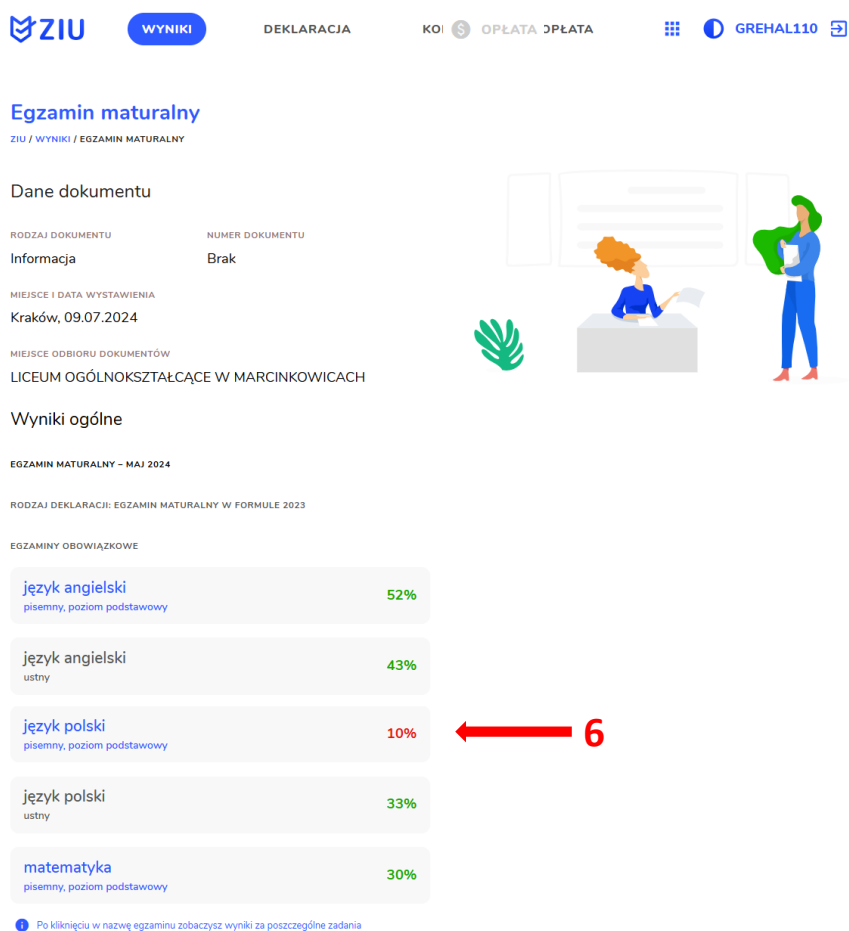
ZIU WYNIKI DEKLARACJA KO OPŁATA OPŁATA GREHAL110

Egzamin maturalny

ZIU / WYNIKI / EGZAMIN MATURALNY

Dane dokumentu

RODZAJ DOKUMENTU
Informacja

NUMER DOKUMENTU
Brak

MIEJSCE I DATA WYSTAWIENIA
Kraków, 09.07.2024

MIEJSCE ODBIORU DOKUMENTÓW
LICEUM OGÓLNOKSZTAŁCĄCE W MARCINKOWICACH

Wyniki ogólne

EGZAMIN MATURALNY – MAJ 2024

RODZAJ DEKLARACJI: EGZAMIN MATURALNY W FORMULE 2023

EGZAMINY OBOWIĄZKOWE

język angielski
pisemny, poziom podstawowy
52%

język angielski
ustny
43%

język polski
pisemny, poziom podstawowy
10%

6

język polski
ustny
33%

matematyka
pisemny, poziom podstawowy
30%

Po kliknięciu w nazwę egzaminu zobaczysz wyniki za poszczególne zadania